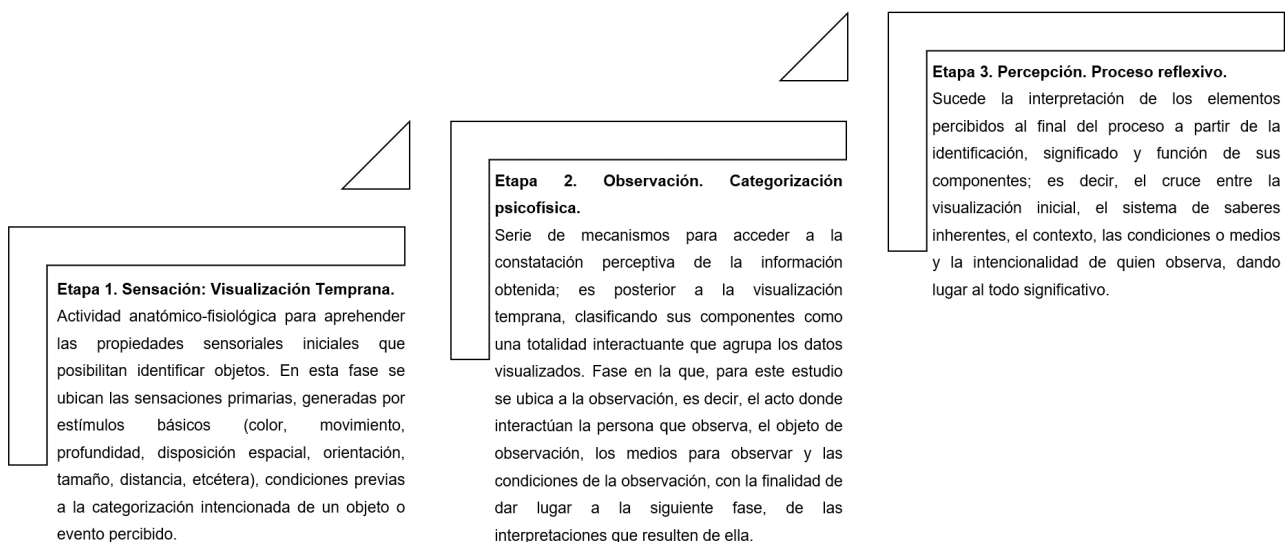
Etapa 1. Sensación: Visualización Temprana.
Actividad anatómico-fisiológica para aprehender las propiedades sensoriales iniciales que posibilitan identificar objetos. En esta fase se ubican las sensaciones primarias, generadas por estímulos básicos (color, movimiento, profundidad, disposición espacial, orientación, tamaño, distancia, etcétera), condiciones previas a la categorización intencionada de un objeto o evento percibido.

Etapa 2. Observación. Categorización psicofísica.
Serie de mecanismos para acceder a la constatación perceptiva de la información obtenida; es posterior a la visualización temprana, clasificando sus componentes como una totalidad interactuante que agrupa los datos visualizados. Fase en la que, para este estudio se ubica a la observación, es decir, el acto donde interactúan la persona que observa, el objeto de observación, los medios para observar y las condiciones de la observación, con la finalidad de dar lugar a la siguiente fase, de las interpretaciones que resulten de ella.

Etapa 3. Percepción. Proceso reflexivo.
Sucede la interpretación de los elementos percibidos al final del proceso a partir de la identificación, significado y función de sus componentes; es decir, el cruce entre la visualización inicial, el sistema de saberes inherentes, el contexto, las condiciones o medios y la intencionalidad de quien observa, dando lugar al todo significativo.